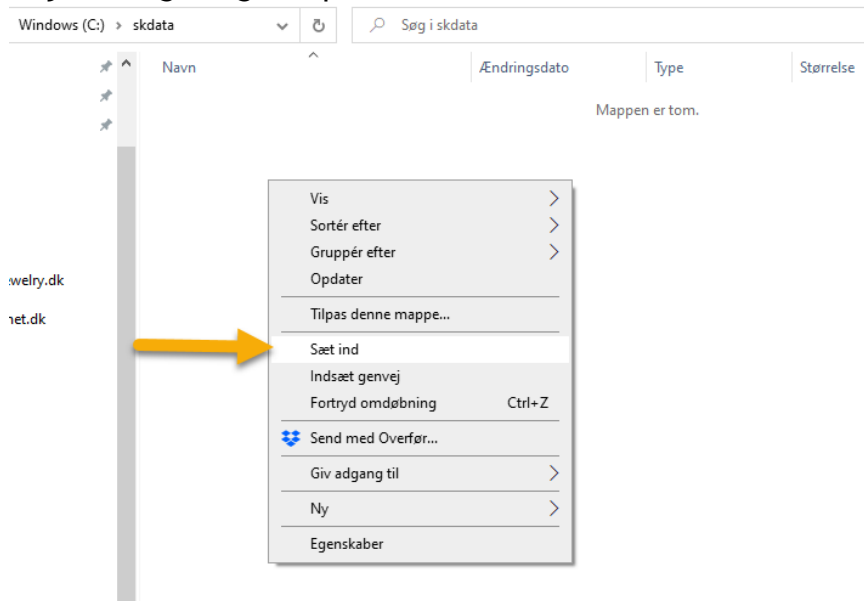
Windows (C:) › skdata

Søg i skdata

Navn

Ændringsdato

Type

Størrelse

Mappen er tom.

:welry.dk

net.dk

Vis

Sortér efter

Gruppér efter

Opdater

Tilpas denne mappe...

Sæt ind

Indsæt genvej

Fortryd omdøbning Ctrl+Z

Send med Overfør...

Giv adgang til

Ny

Egenskaber